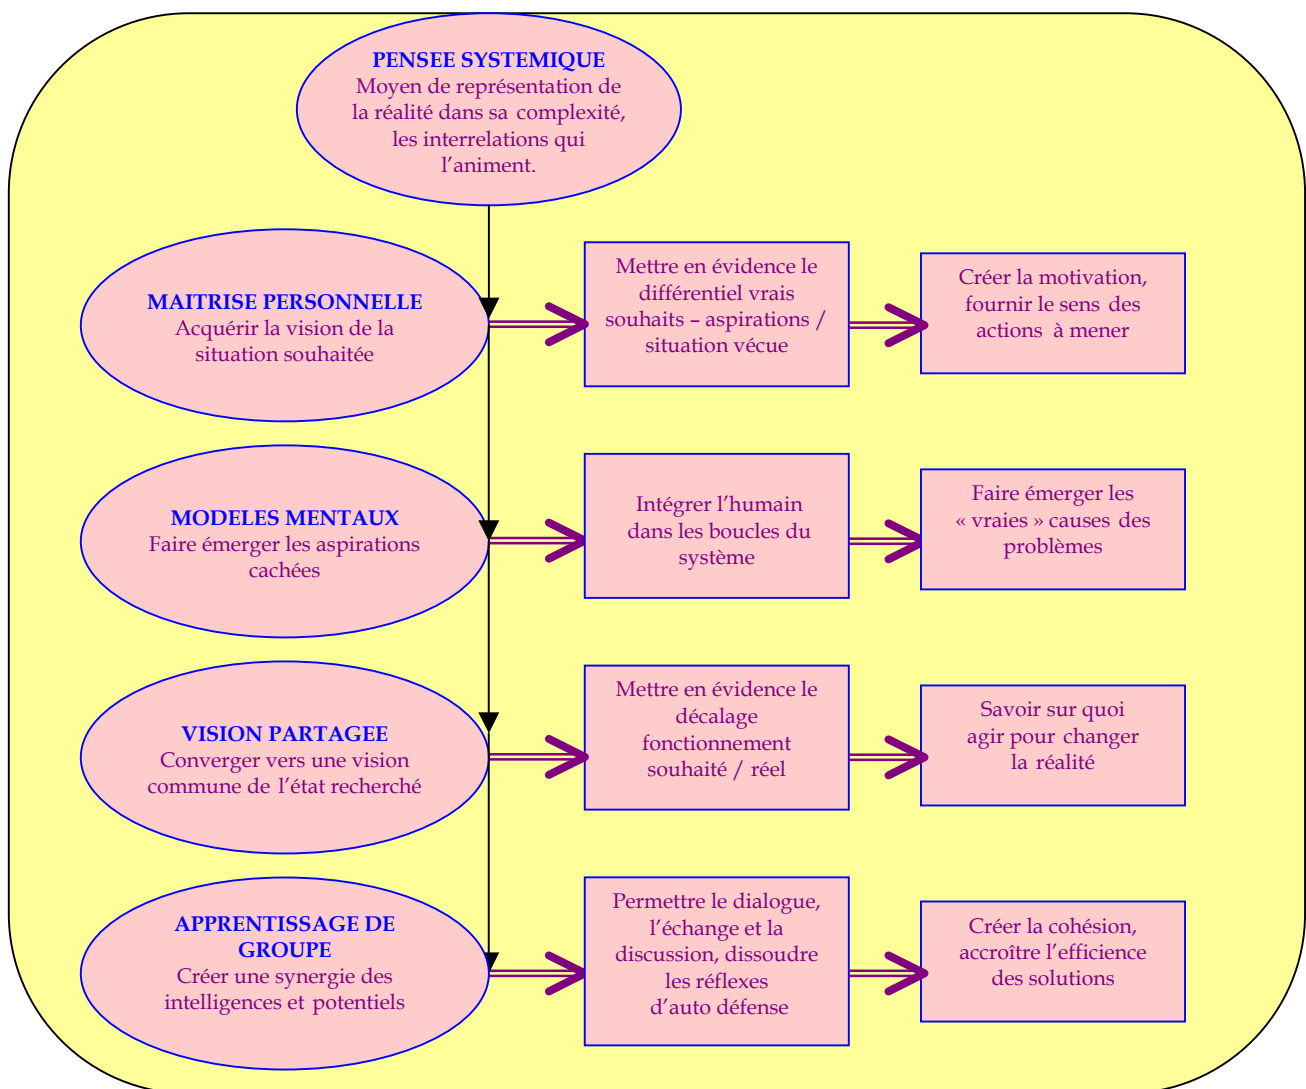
PENSEE SYSTEMIQUE
Moyen de représentation de la réalité dans sa complexité, les interrelations qui l’animent.

MAITRISE PERSONNELLE
Acquérir la vision de la situation souhaitée

Mettre en évidence le différentiel vrais souhaits – aspirations / situation vécue

Créer la motivation, fournir le sens des actions à mener

MODELES MENTAUX
Faire émerger les aspirations cachées

Intégrer l’humain dans les boucles du système

Faire émerger les « vraies » causes des problèmes

VISION PARTAGEE
Converger vers une vision commune de l’état recherché

Mettre en évidence le décalage fonctionnement souhaité / réel

Savoir sur quoi agir pour changer la réalité

APPRENTISSAGE DE GROUPE
Créer une synergie des intelligences et potentiels

Permettre le dialogue, l’échange et la discussion, dissoudre les réflexes d’auto défense

Créer la cohésion, accroître l’efficience des solutions